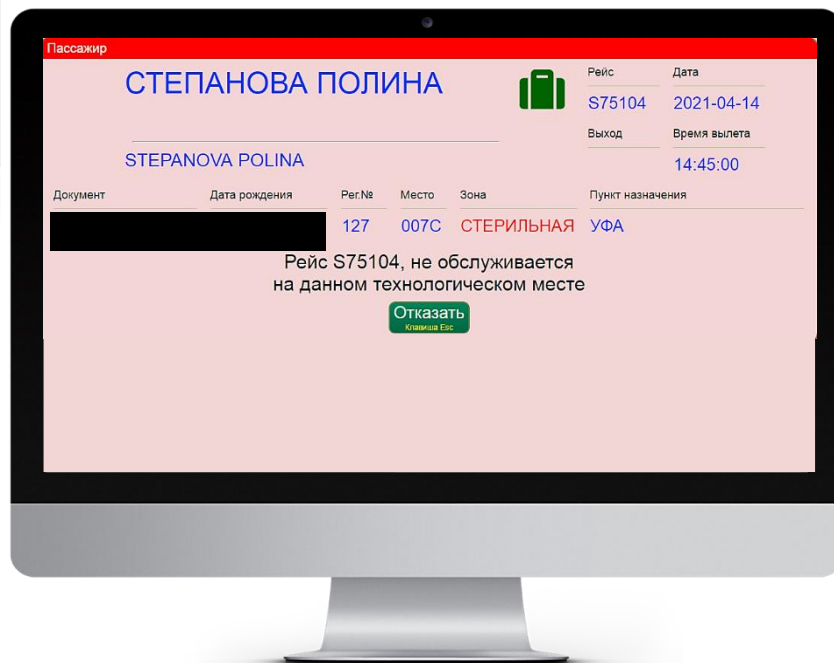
Пассажир

СТЕПАНОВА ПОЛИНА

STEPANOVA POLINA

| Рейс | Дата |
|---|---|
| S75104 | 2021-04-14 |
| Выход | Время вылета |
| | 14:45:00 |

| Документ | Дата рождения | Рег.№ | Место | Зона | Пункт назначения |
|---|---|---|---|---|---|
| | | 127 | 007C | СТЕРИЛЬНАЯ | УФА |

Рейс S75104, не обслуживается на данном технологическом месте

Отказать
Клавиша Esc